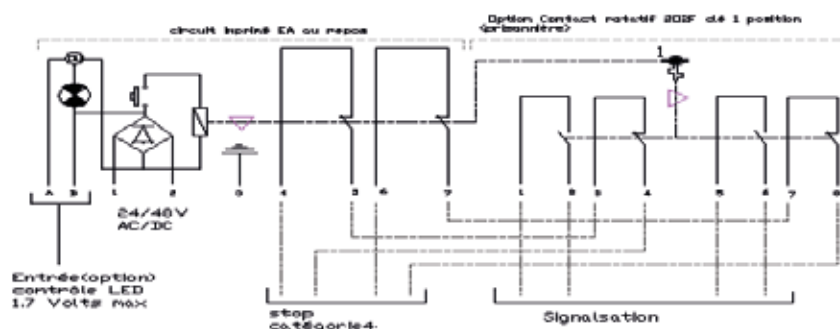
circuit imprimé EA au repos

Option Contact rotatif 2O2F clé 1 position (prisonnière)

1

A
B
1
2
3
4
5
6
7
1
2
3
4
5
6
7
8

24/48V AC/DC

Entrée(option) contrôle LED 1.7 Volts max

stop catégorie4

Signalsation